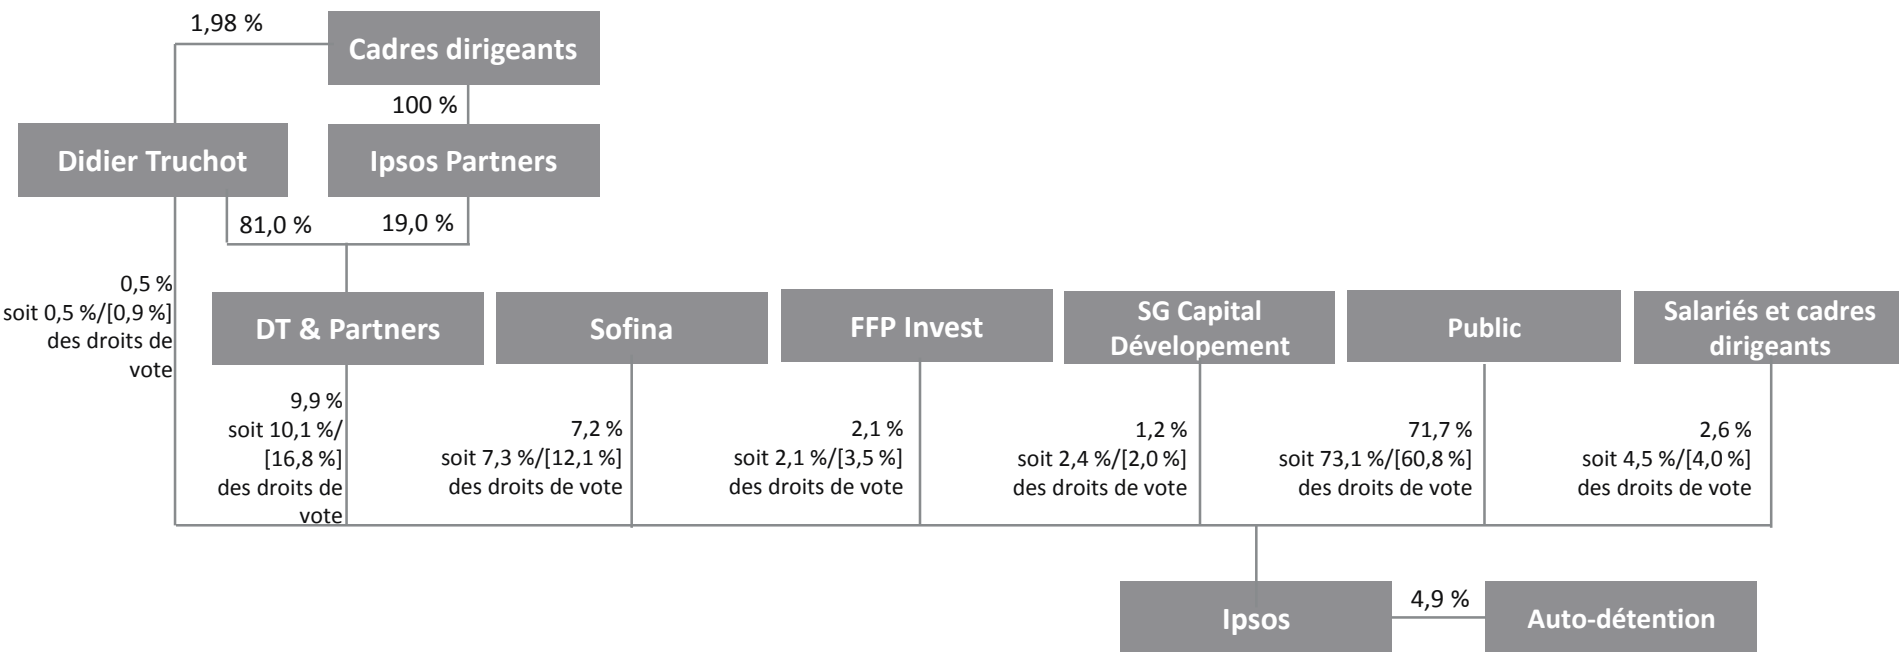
1,98 %

Cadres dirigeants

100 %

Didier Truchot

Ipsos Partners

81,0 %

19,0 %

0,5 %
soit 0,5 %/[0,9 %] des droits de vote

DT & Partners

Sofina

FFP Invest

SG Capital Dévelopement

Public

Salariés et cadres dirigeants

9,9 %
soit 10,1 %/[16,8 %] des droits de vote

7,2 %
soit 7,3 %/[12,1 %] des droits de vote

2,1 %
soit 2,1 %/[3,5 %] des droits de vote

1,2 %
soit 2,4 %/[2,0 %] des droits de vote

71,7 %
soit 73,1 %/[60,8 %] des droits de vote

2,6 %
soit 4,5 %/[4,0 %] des droits de vote

Ipsos

4,9 %

Auto-détention